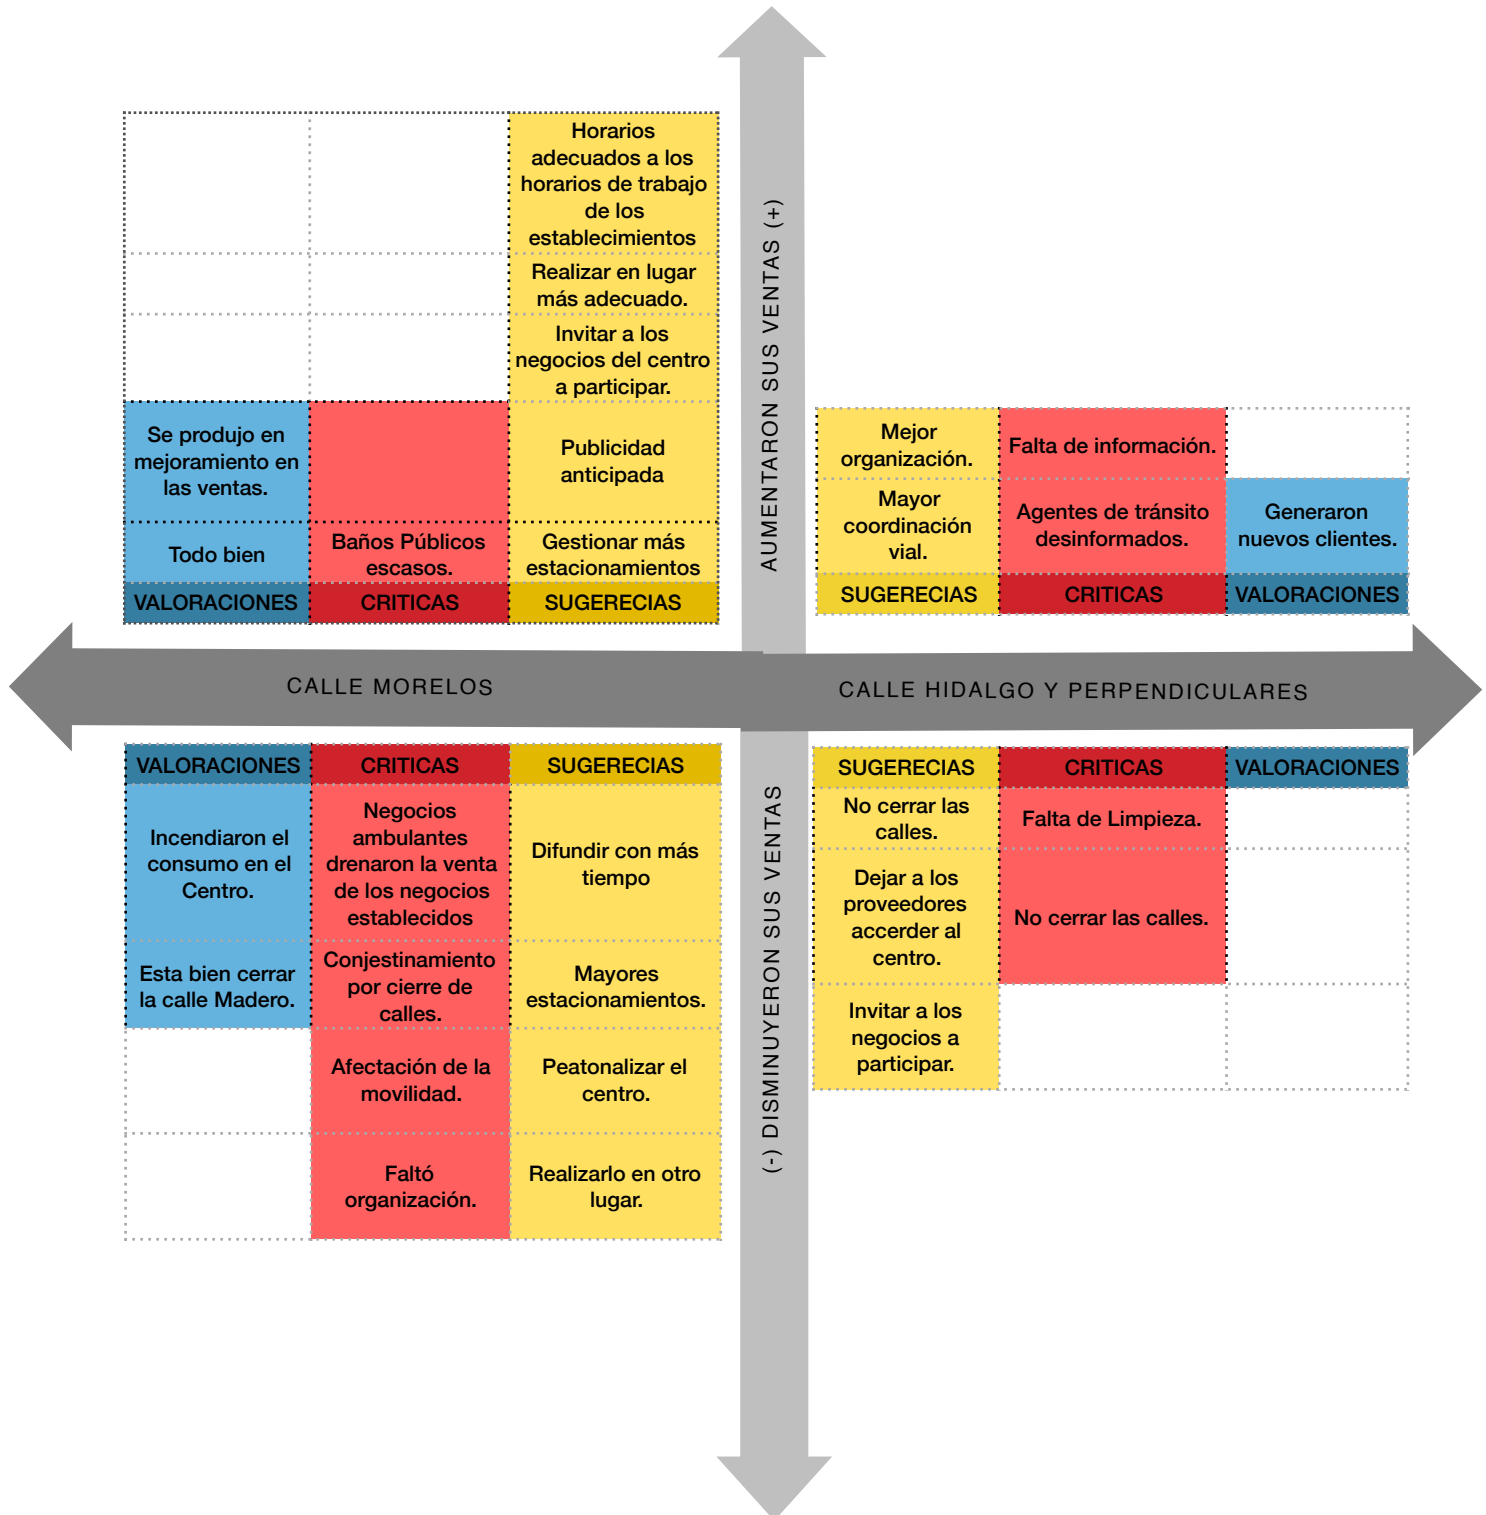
| | | Horarios adecuados a los horarios de trabajo de los establecimientos |
|---|---|---|
| | | Realizar en lugar más adecuado. |
| | | Invitar a los negocios del centro a participar. |
| Se produjo en mejoramiento en las ventas. | | Publicidad anticipada |
| Todo bien | Baños Públicos escasos. | Gestionar más estacionamientos |
| VALORACIONES | CRITICAS | SUGERECIAS |

AUMENTARON SUS VENTAS (+)

| Mejor organización. | Falta de información. | |
|---|---|---|
| Mayor coordinación vial. | Agentes de tránsito desinformados. | Generaron nuevos clientes. |
| SUGERECIAS | CRITICAS | VALORACIONES |

CALLE MORELOS

CALLE HIDALGO Y PERPENDICULARES

| VALORACIONES | CRITICAS | SUGERECIAS |
|---|---|---|
| Incendiaron el consumo en el Centro. | Negocios ambulantes drenaron la venta de los negocios establecidos | Difundir con más tiempo |
| Esta bien cerrar la calle Madero. | Conjestinamiento por cierre de calles. | Mayores estacionamientos. |
| | Afectación de la movilidad. | Peatonalizar el centro. |
| | Faltó organización. | Realizarlo en otro lugar. |

(-) DISMINUYERON SUS VENTAS

| SUGERECIAS | CRITICAS | VALORACIONES |
|---|---|---|
| No cerrar las calles. | Falta de Limpieza. | |
| Dejar a los proveedores accerder al centro. | No cerrar las calles. | |
| Invitar a los negocios a participar. | | |